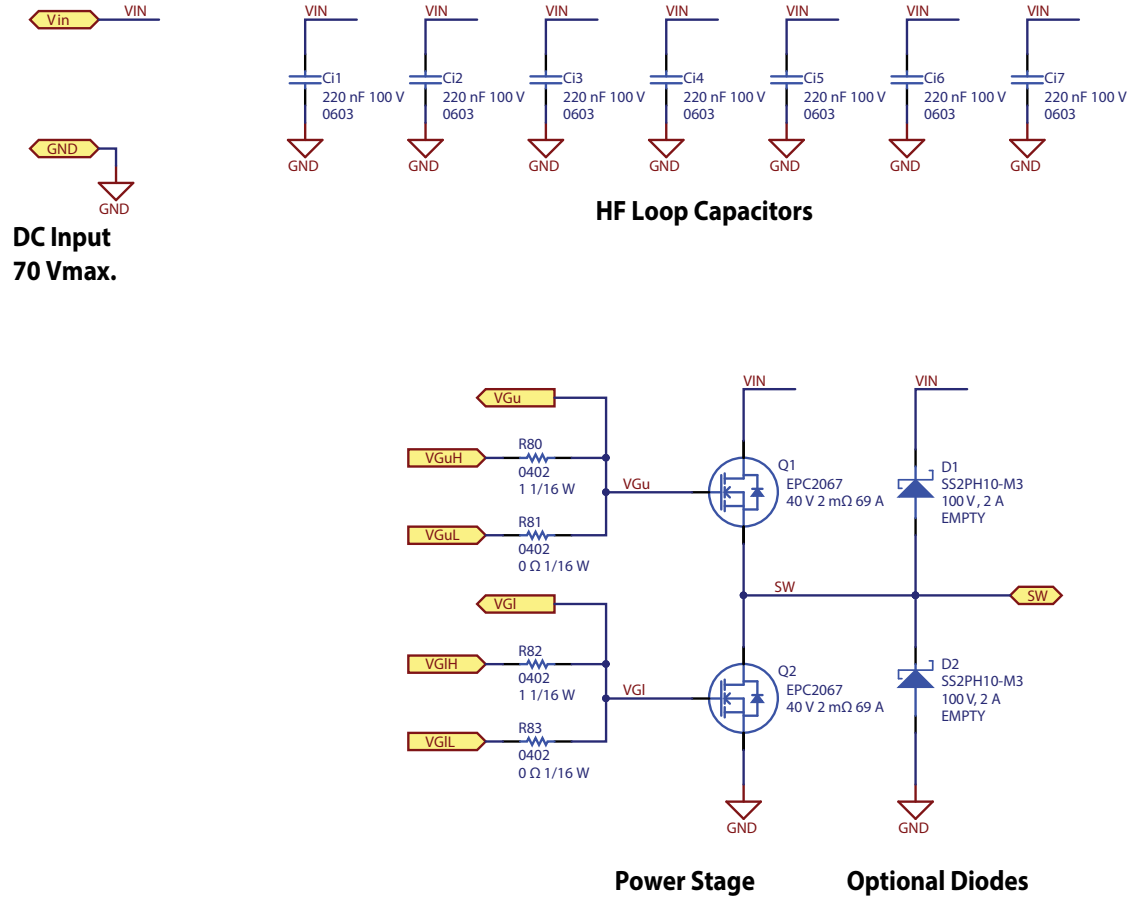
Vin
VIN

GND
GND

DC Input
70 Vmax.

VIN
Ci1
220 nF 100 V
0603
GND

VIN
Ci2
220 nF 100 V
0603
GND

VIN
Ci3
220 nF 100 V
0603
GND

VIN
Ci4
220 nF 100 V
0603
GND

VIN
Ci5
220 nF 100 V
0603
GND

VIN
Ci6
220 nF 100 V
0603
GND

VIN
Ci7
220 nF 100 V
0603
GND

HF Loop Capacitors

VGu
VGuH
R80
0402
1 1/16 W
VGu
VGuL
R81
0402
0 Ω 1/16 W

VIN
Q1
EPC2067
40 V 2 mΩ 69 A

VIN
D1
SS2PH10-M3
100 V, 2 A
EMPTY

SW
SW

VGl
VGlH
R82
0402
1 1/16 W
VGl
VGlL
R83
0402
0 Ω 1/16 W

Q2
EPC2067
40 V 2 mΩ 69 A
GND

D2
SS2PH10-M3
100 V, 2 A
EMPTY
GND

Power Stage
Optional Diodes